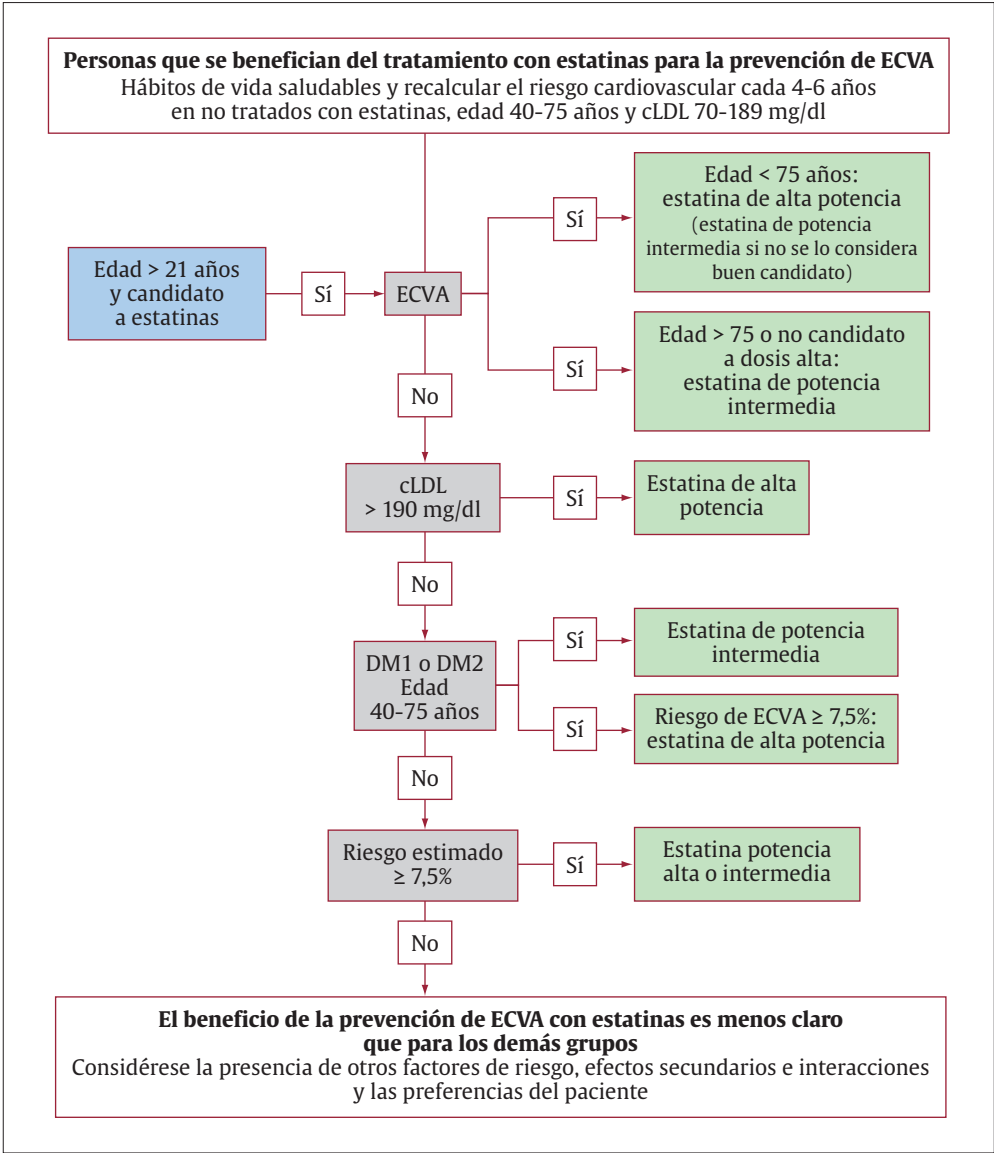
**Personas que se benefician del tratamiento con estatinas para la prevención de ECVA**
Hábitos de vida saludables y recalcular el riesgo cardiovascular cada 4-6 años en no tratados con estatinas, edad 40-75 años y cLDL 70-189 mg/dl

Edad > 21 años y candidato a estatinas

Sí

ECVA

Sí

Edad < 75 años: estatina de alta potencia (estatina de potencia intermedia si no se lo considera buen candidato)

Sí

Edad > 75 o no candidato a dosis alta: estatina de potencia intermedia

No

cLDL > 190 mg/dl

Sí

Estatina de alta potencia

No

DM1 o DM2 Edad 40-75 años

Sí

Estatina de potencia intermedia

Sí

Riesgo de ECVA ≥ 7,5%: estatina de alta potencia

No

Riesgo estimado ≥ 7,5%

Sí

Estatina potencia alta o intermedia

No

**El beneficio de la prevención de ECVA con estatinas es menos claro que para los demás grupos**
Considérese la presencia de otros factores de riesgo, efectos secundarios e interacciones y las preferencias del paciente